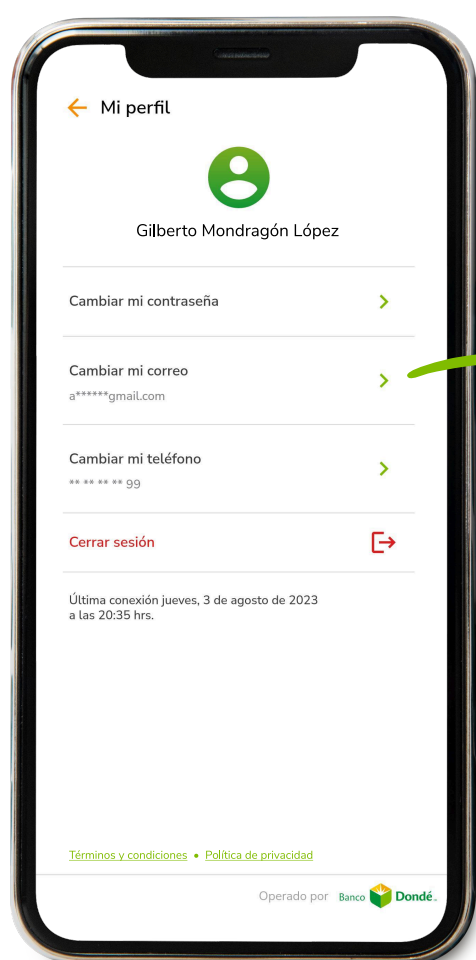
Mi perfil

Gilberto Mondragón López

Cambiar mi contraseña

Cambiar mi correo
a******gmail.com

Cambiar mi teléfono
** ** ** ** 99

Cerrar sesión

Última conexión jueves, 3 de agosto de 2023 a las 20:35 hrs.

Términos y condiciones • Política de privacidad

Operado por Banco Dondé.